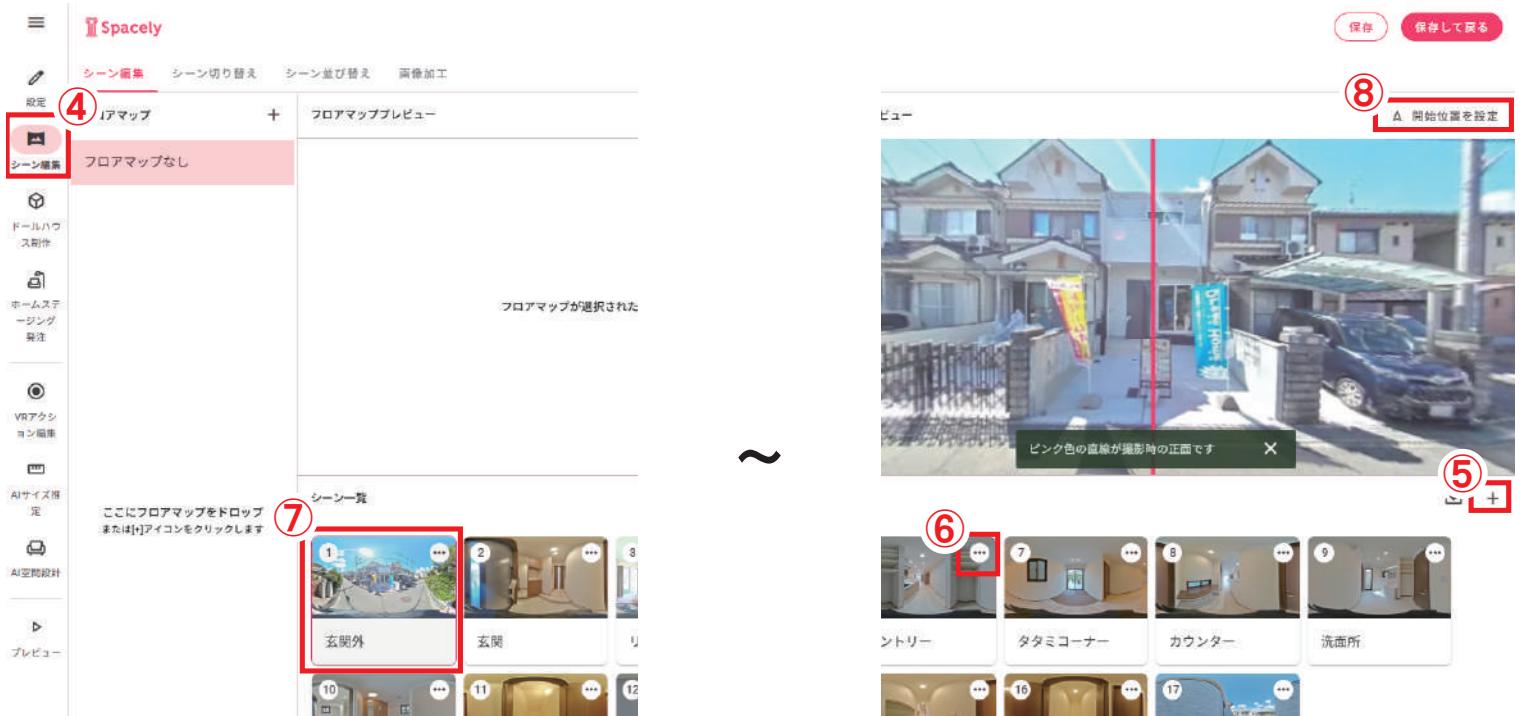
Spacely

保存 保存して戻る

設定
④
シーン編集
ドールハウス制作
ホームステージング発注
VRアクション編集
AIサイズ推定
AI空間設計
プレビュー

シーン編集 シーン切り替え シーン並び替え 画像加工

フロアマップ +
フロアマップなし

フロアマッププレビュー

フロアマップが選択された

ここにフロアマップをドロップ
または[+]アイコンをクリックします

シーン一覧

⑦

1 玄関外
2 玄関
3 リ
10
11
12

〜

ビュー

⑧
開始位置を設定

ピンク色の直線が撮影時の正面です ✕

⑤ +

⑥

ントリー
7 タタミコーナー
8 カウンター
9 洗面所
16
17